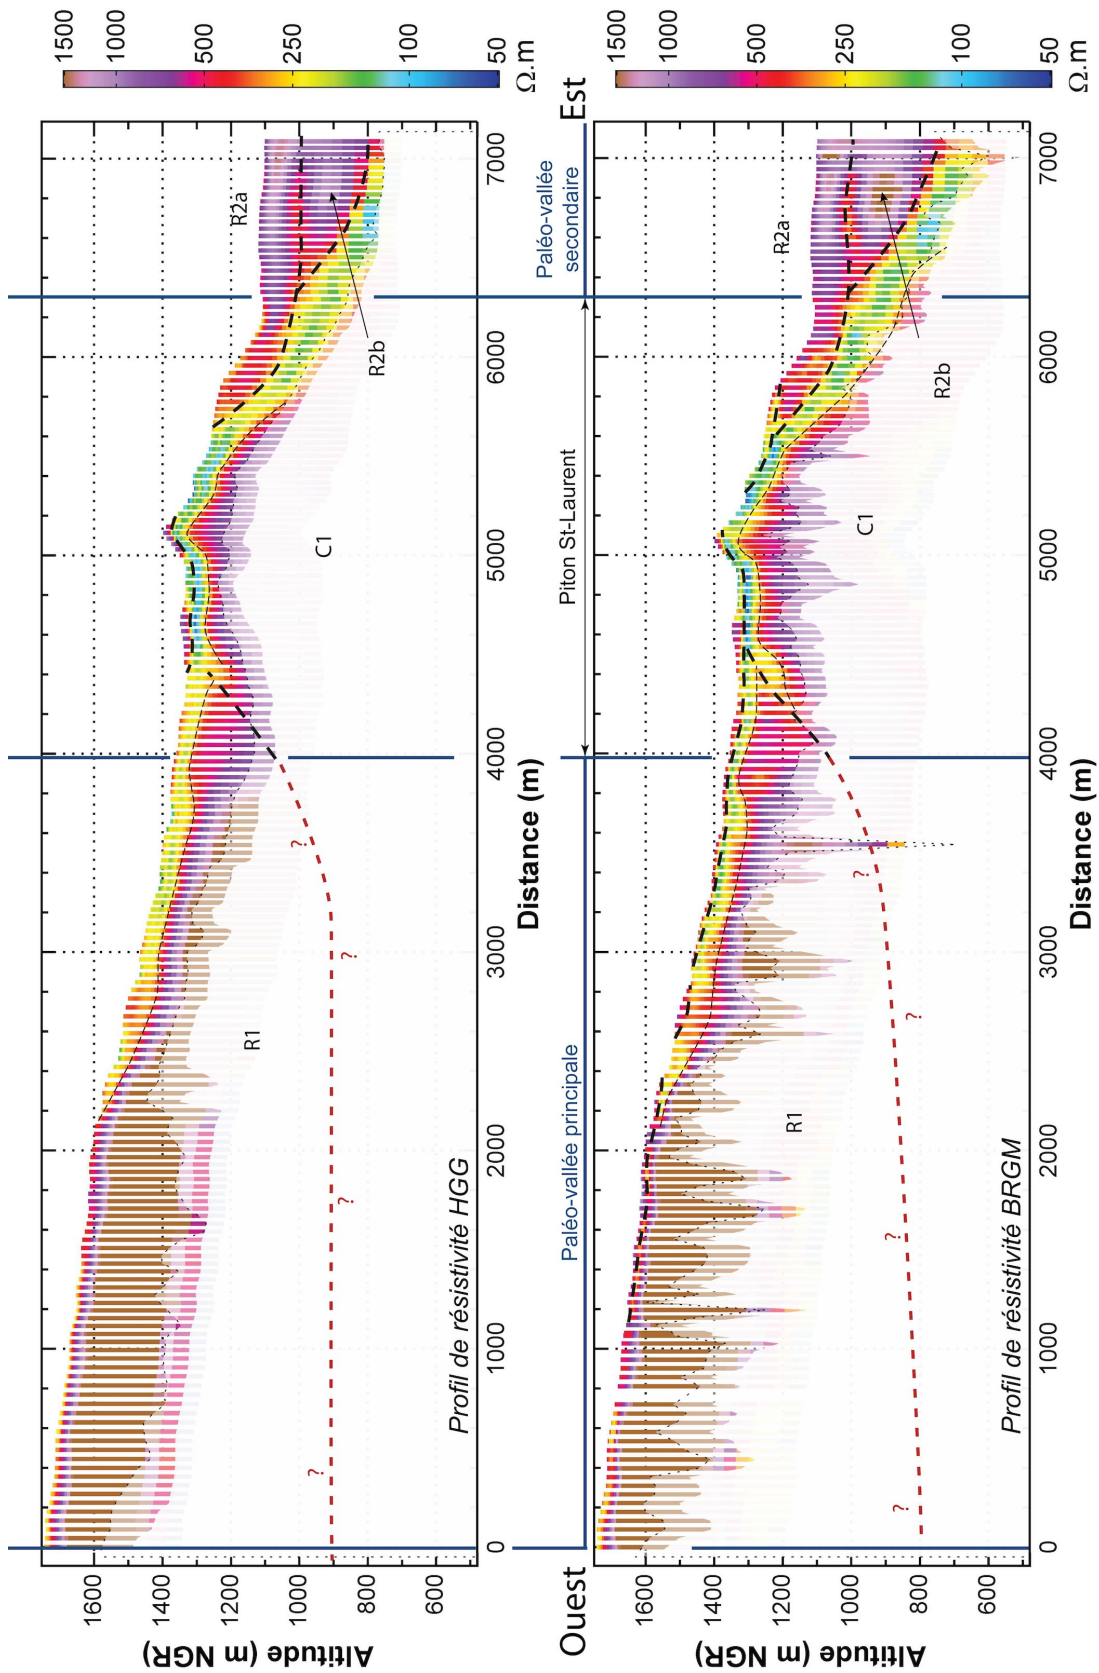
Altitude (m NGR)
1600
1400
1200
1000
800
600
0
1000
2000
3000
4000
5000
6000
7000
Distance (m)
Profil de résistivité HGG
R1
C1
R2a
R2b
?
?
?
?
?
1500
1000
500
250
100
50
Ω.m

Ouest
Est
Paléo-vallée principale
Piton St-Laurent
Paléo-vallée secondaire

Altitude (m NGR)
1600
1400
1200
1000
800
600
0
1000
2000
3000
4000
5000
6000
7000
Distance (m)
Profil de résistivité BRGM
R1
C1
R2a
R2b
?
?
?
?
1500
1000
500
250
100
50
Ω.m